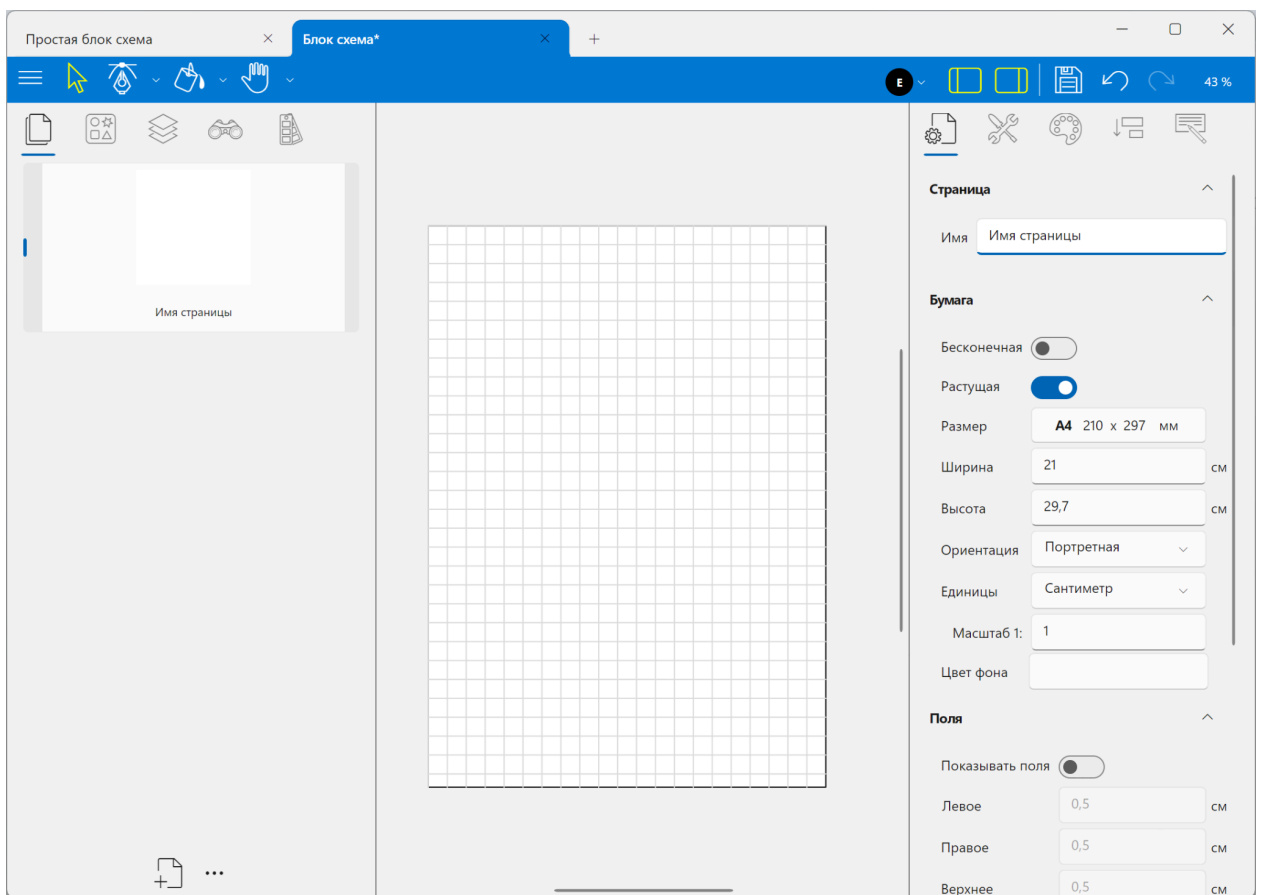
Простая блок схема

Блок схема*

+

E

43 %

Имя страницы

Страница

Имя Имя страницы

Бумага

Бесконечная

Растущая

Размер A4 210 x 297 мм

Ширина 21 см

Высота 29,7 см

Ориентация Портретная

Единицы Сантиметр

Масштаб 1: 1

Цвет фона

Поля

Показывать поля

Левое 0,5 см

Правое 0,5 см

Верхнее 0,5 см

...